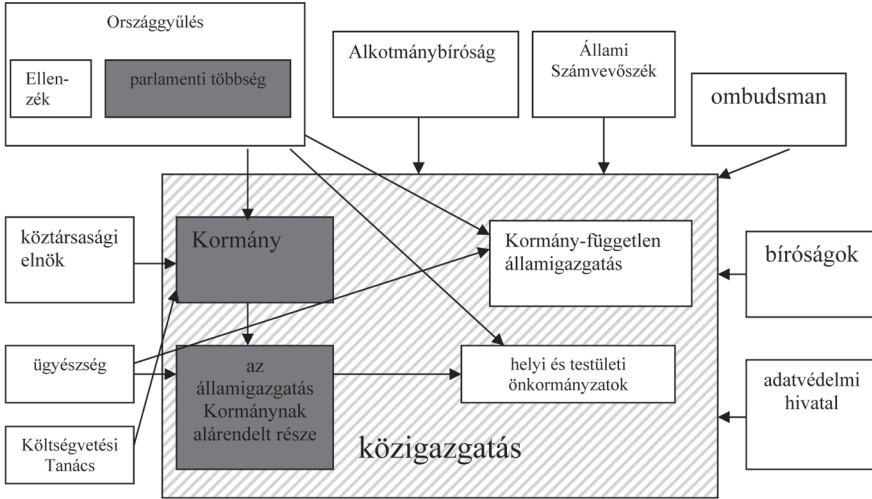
Országgyűlés

Ellenzék

parlamenti többség

Alkotmánybíróság

Állami Számvevőszék

ombudsman

köztársasági elnök

Kormány

Kormány-független államigazgatás

bíróságok

ügyészség

az államigazgatás Kormánynak alárendelt része

helyi és testületi önkormányzatok

adatvédelmi hivatal

Költségvetési Tanács

közigazgatás